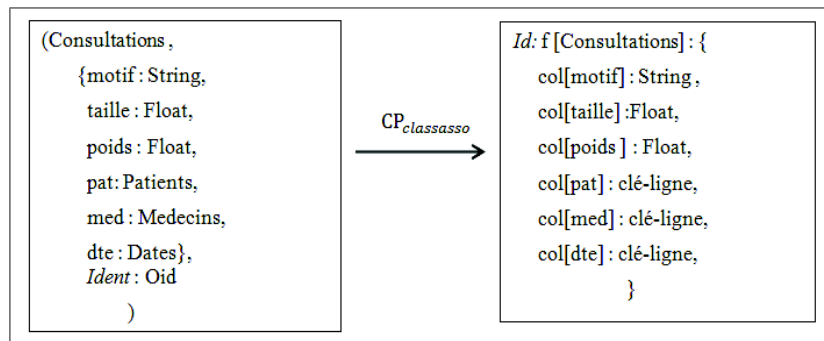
(Consultations ,
{motif : String,
taille : Float,
poids : Float,
pat : Patients,
med : Medecins,
dte : Dates},
*Ident* : Oid
)

$CP_{classasso}$

*Id:* f [Consultations] : {
col[motif] : String ,
col[taille] :Float,
col[poids ] : Float,
col[pat] : clé-ligne,
col[med] : clé-ligne,
col[dte] : clé-ligne,
}